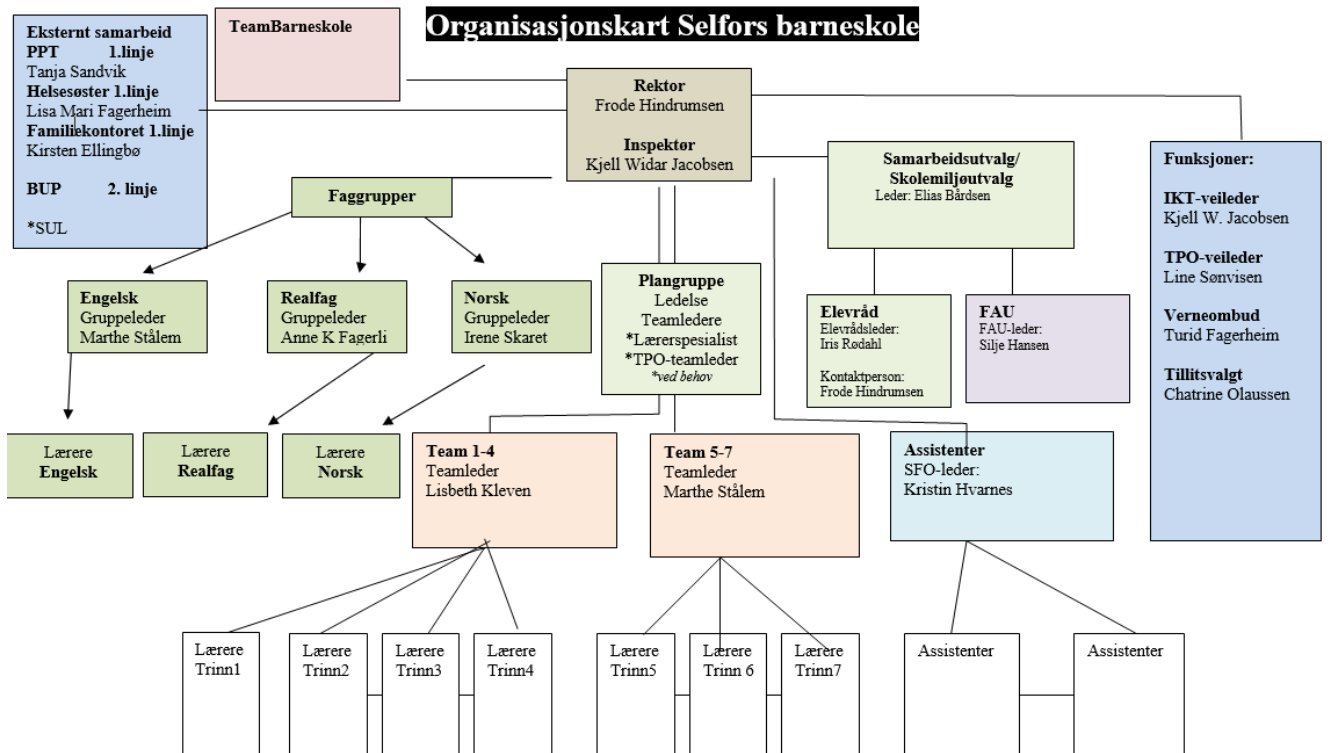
Organisasjonskart Selfors barneskole

Eksternt samarbeid
PPT 1.linje
Tanja Sandvik
Helsesøster 1.linje
Lisa Mari Fagerheim
Familiekontoret 1.linje
Kirsten Ellingbø

BUP 2. linje

*SUL

TeamBarneskole

Rektor
Frode Hindrumsen

Inspektør
Kjell Widar Jacobsen

Samarbeidsutvalg/
Skolemiljøutvalg
Leder: Elias Bårdsen

Funksjoner:

IKT-veileder
Kjell W. Jacobsen

TPO-veileder
Line Sønvisen

Verneombud
Turid Fagerheim

Tillitsvalgt
Chatrine Olaussen

Faggrupper

Engelsk
Gruppeleder
Marthe Stålem

Realfag
Gruppeleder
Anne K Fagerli

Norsk
Gruppeleder
Irene Skaret

Plangruppe
Ledelse
Teamledere
*Lærerspesialist
*TPO-teamleder
*ved behov

Elevråd
Elevrådsleder:
Iris Rødahl

Kontaktperson:
Frode Hindrumsen

FAU
FAU-leder:
Silje Hansen

Lærere
Engelsk

Lærere
Realfag

Lærere
Norsk

Team 1-4
Teamleder
Lisbeth Kleven

Team 5-7
Teamleder
Marthe Stålem

Assistenter
SFO-leder:
Kristin Hvarnes

Lærere
Trinn1

Lærere
Trinn2

Lærere
Trinn3

Lærere
Trinn4

Lærere
Trinn5

Lærere
Trinn 6

Lærere
Trinn7

Assistenter

Assistenter